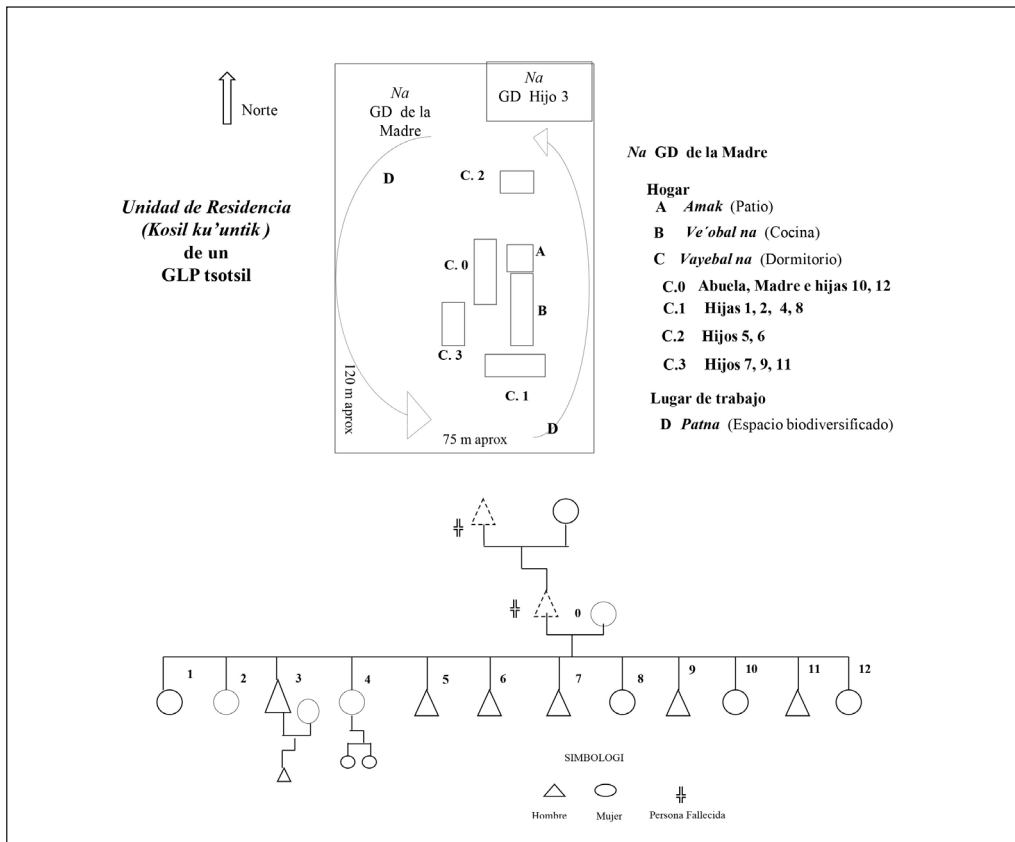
Norte

Unidad de Residencia
(Kosil ku'untik)
de un
GLP tsotsil

Na
GD de la
Madre

Na
GD Hijo 3

D

C. 2

C. 0

A

B

C. 3

C. 1

120 m aprox

75 m aprox

D

Na GD de la Madre

Hogar
A Amak (Patio)
B Ve´obal na (Cocina)
C Vayebal na (Dormitorio)
C.0 Abuela, Madre e hijas 10, 12
C.1 Hijas 1, 2, 4, 8
C.2 Hijos 5, 6
C.3 Hijos 7, 9, 11

Lugar de trabajo
D Patna (Espacio biodiversificado)

0

1 2 3 4 5 6 7 8 9 10 11 12

SIMBOLOGI

Hombre Mujer Persona Fallecida